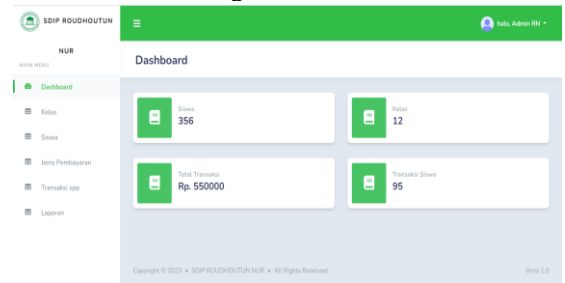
SDIP ROUDHOUTUN NUR

MAIN MENU

Dashboard

Kelas

Siswa

Jenis Pembayaran

Transaksi spp

Laporan

≡

halo, Admin RN

Dashboard

Siswa
356

Kelas
12

Total Transaksi
Rp. 550000

Transaksi Siswa
95

Copyright © 2023 • SDIP ROUDHOUTUN NUR • All Rights Reserved.

Versi 1.0